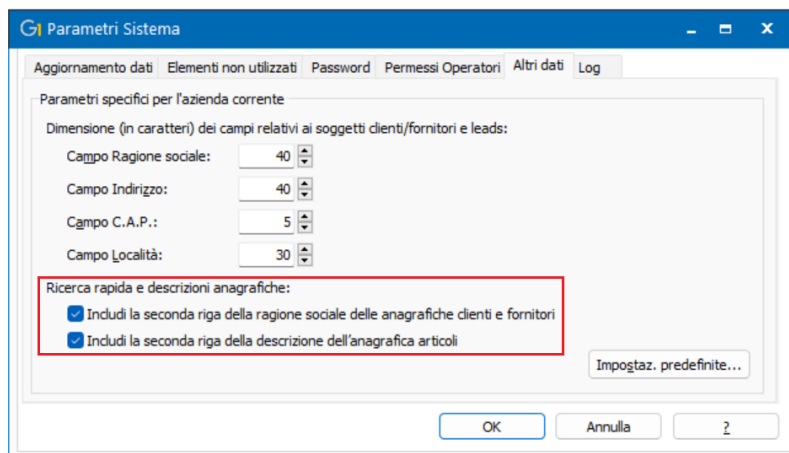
Parametri Sistema

Aggiornamento dati | Elementi non utilizzati | Password | Permessi Operatori | Altri dati | Log

Parametri specifici per l'azienda corrente

Dimensione (in caratteri) dei campi relativi ai soggetti clienti/fornitori e leads:

Campo Ragione sociale: 40

Campo Indirizzo: 40

Campo C.A.P.: 5

Campo Località: 30

Ricerca rapida e descrizioni anagrafiche:

Includi la seconda riga della ragione sociale delle anagrafiche clienti e fornitori

Includi la seconda riga della descrizione dell'anagrafica articoli

Impostaz. predefinite...

OK | Annulla | ?